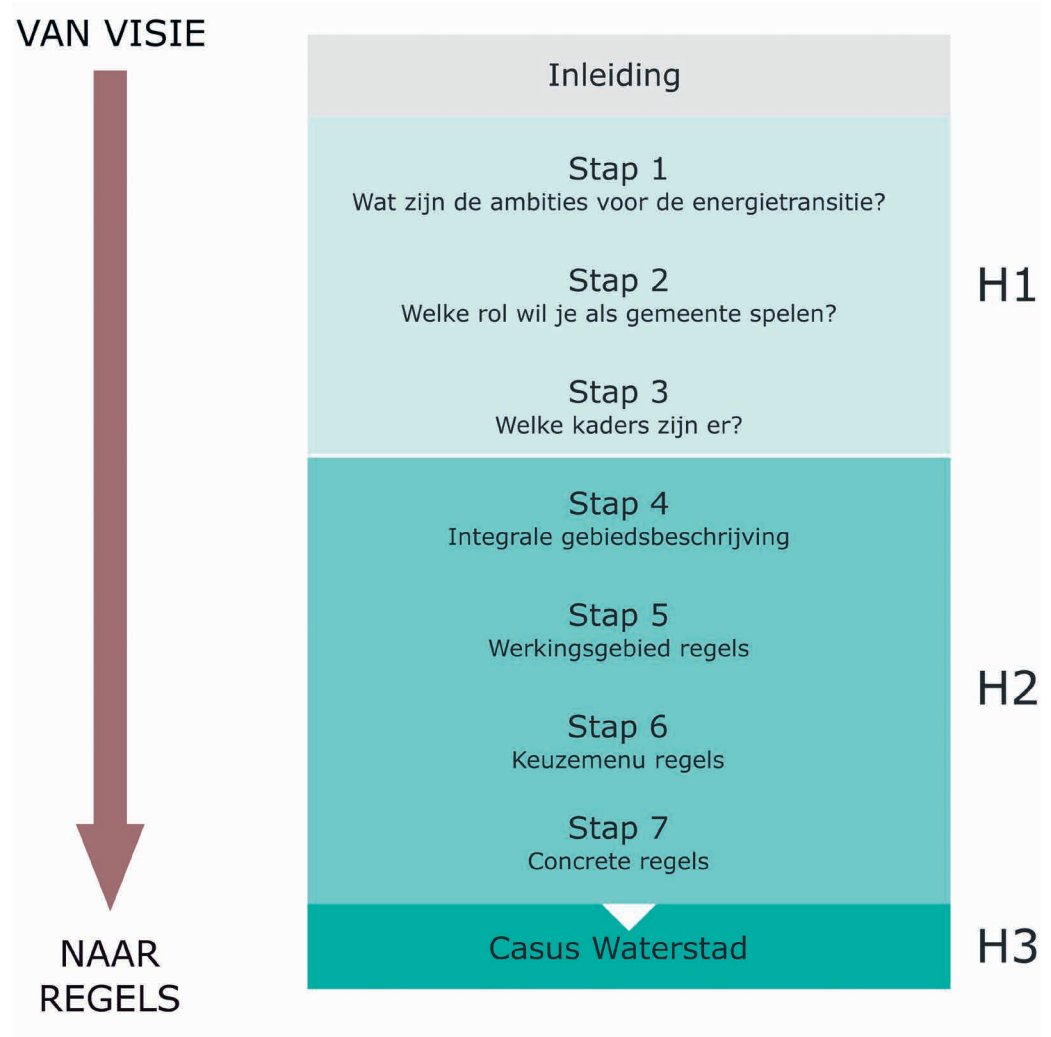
VAN VISIE

Inleiding

Stap 1
Wat zijn de ambities voor de energietransitie?

Stap 2
Welke rol wil je als gemeente spelen?

Stap 3
Welke kaders zijn er?

H1

Stap 4
Integrale gebiedsbeschrijving

Stap 5
Werkingsgebied regels

Stap 6
Keuzemenu regels

Stap 7
Concrete regels

H2

Casus Waterstad

H3

NAAR REGELS